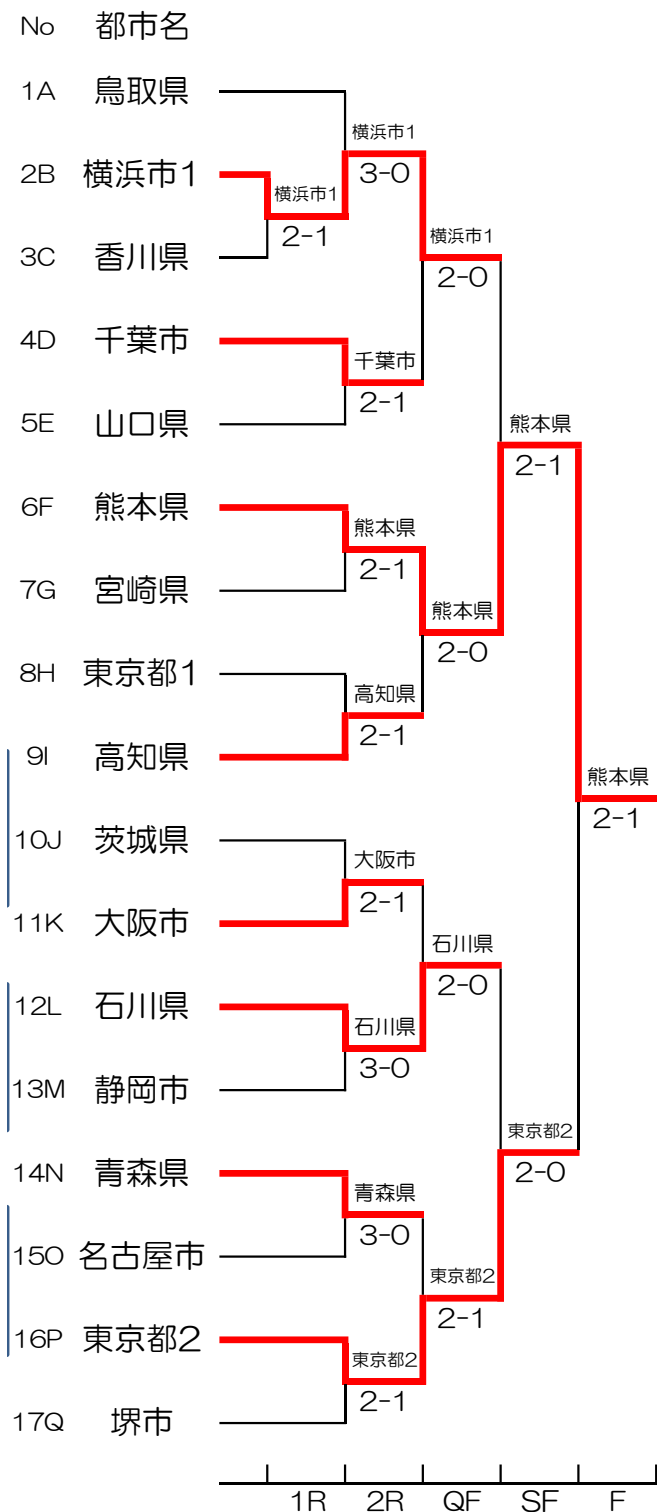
No 都市名

1A 鳥取県
2B 横浜市1
3C 香川県
4D 千葉市
5E 山口県
6F 熊本県
7G 宮崎県
8H 東京都1
9I 高知県
10J 茨城県
11K 大阪市
12L 石川県
13M 静岡市
14N 青森県
15O 名古屋市
16P 東京都2
17Q 堺市

横浜市1
2-1

横浜市1
3-0

千葉市
2-1

熊本県
2-1

高知県
2-1

大阪市
2-1

石川県
3-0

青森県
3-0

東京都2
2-1

横浜市1
2-0

熊本県
2-0

石川県
2-0

東京都2
2-1

熊本県
2-1

東京都2
2-0

熊本県
2-1

1R 2R QF SF F